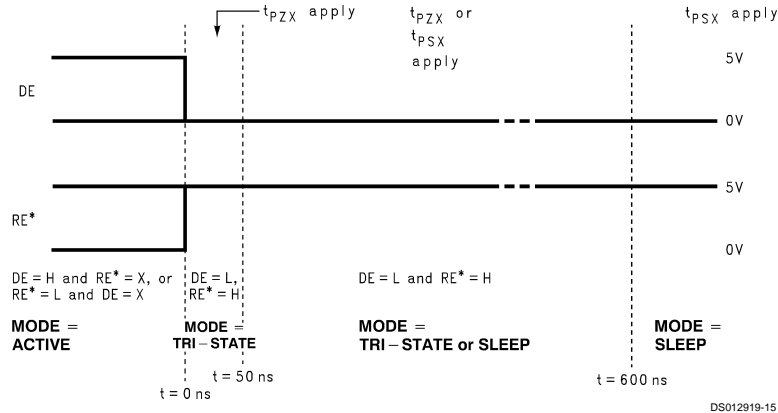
$t_{PZX}$ apply

$t_{PZX}$ or $t_{PSX}$ apply

$t_{PSX}$ apply

5V

DE

0V

5V

RE*

0V

DE = H and RE* = X, or RE* = L and DE = X

DE = L, RE* = H

DE = L and RE* = H

MODE = ACTIVE

MODE = TRI−STATE

MODE = TRI−STATE or SLEEP

MODE = SLEEP

t = 0 ns

t = 50 ns

t = 600 ns

DS012919-15